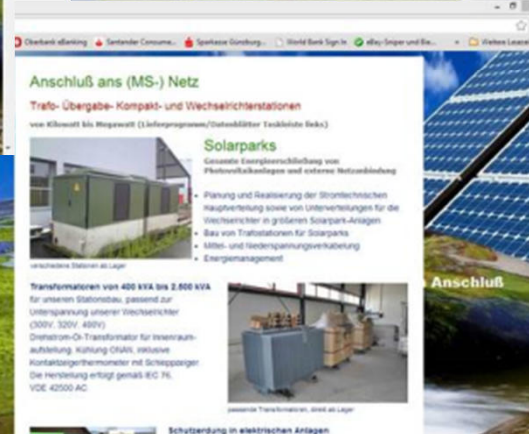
Citibank eBanking  Santander Consume...  Sparkasse Günzburg...  World Bank Sign In  eBay-Sniper und Bie...  Weitere Lesezeichen

Anschluß ans (MS-) Netz

Trafo- Übergabe- Kompakt- und Wechselrichterstationen

von Kilowatt bis Megawatt (Lieferprogramm/Datenblätter Taskleiste links)

verschiedene Stationen ab Lager

Solarparks

Gesamte Energieerschließung von Photovoltaikanlagen und externe Netzanbindung

Planung und Realisierung der Stromtechnischen Hauptverteilung sowie von Unterverteilungen für die Wechselrichter in größeren Solarpark-Anlagen
Bau von Trafostationen für Solarparks
Mittel- und Niederspannungsverkabelung
Energiemanagement

Transformatoren von 400 kVA bis 2.500 kVA für unseren Stationsbau, passend zur Unterspannung unserer Wechselrichter (300V, 320V, 400V)
Drehstrom-Öl-Transformator für Innenraumaufstellung, Kühlung ONAN, inklusive Kontaktzeigerthermometer mit Schleppzeiger. Die Herstellung erfolgt gemäß IEC 76, VDE 42500 AC.

passende Transformatoren, direkt ab Lager

Anschluß

Schutzerdung in elektrischen Anlagen